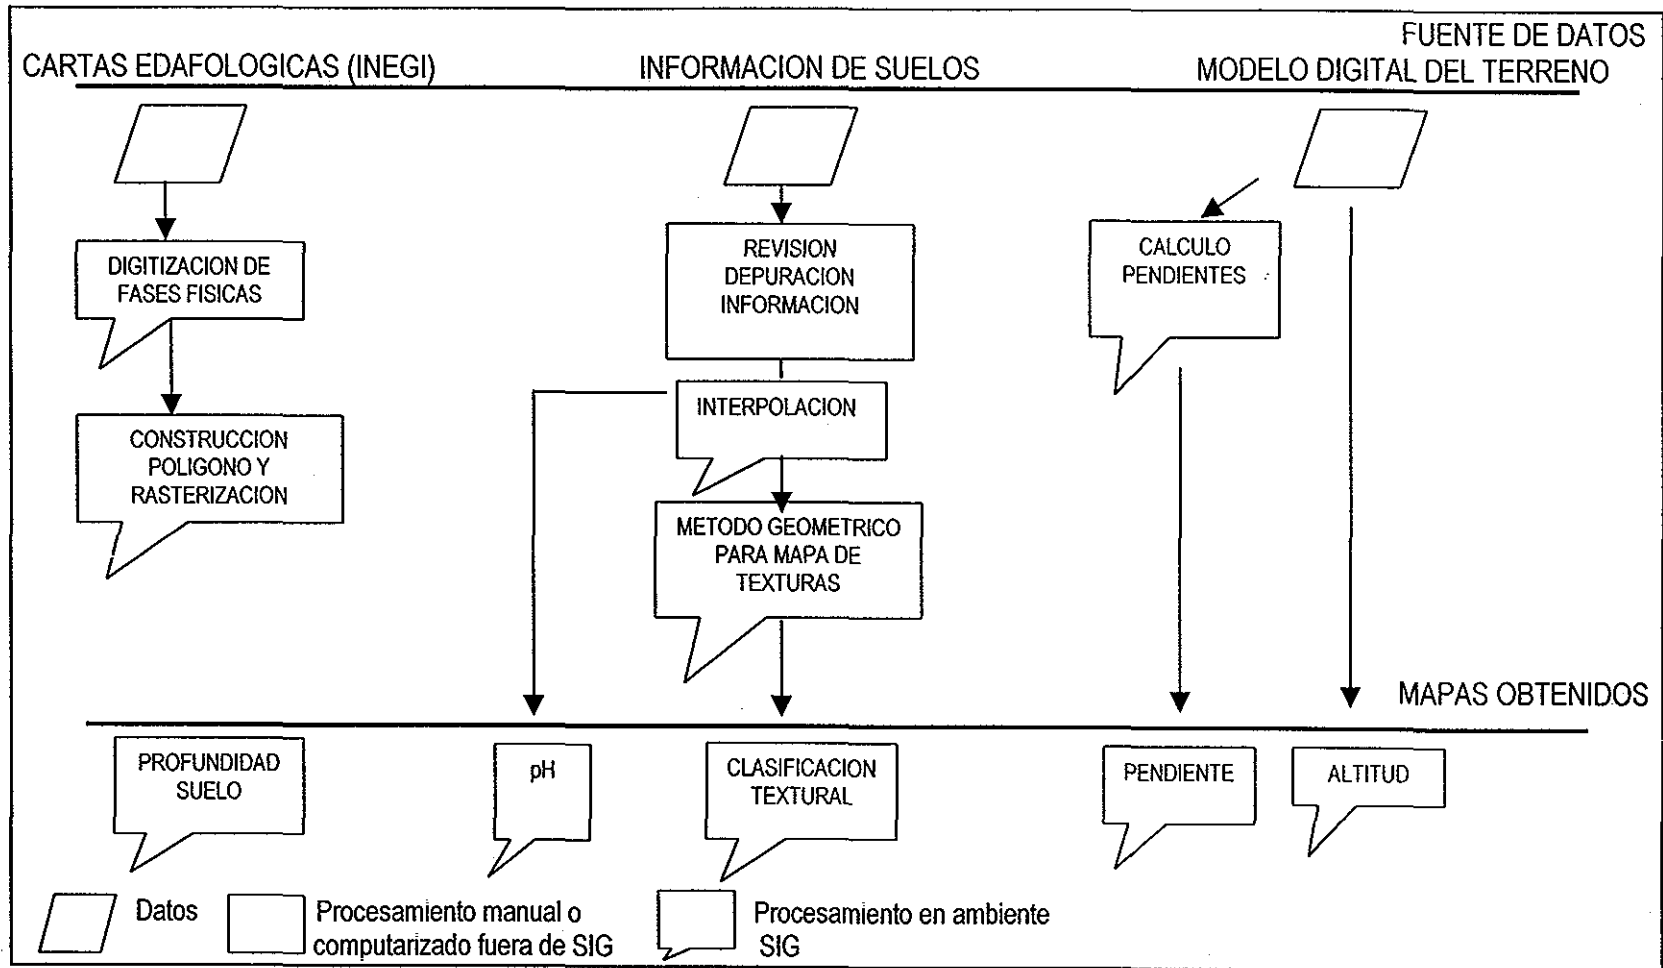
FUENTE DE DATOS

CARTAS EDAFOLOGICAS (INEGI)

INFORMACION DE SUELOS

MODELO DIGITAL DEL TERRENO

DIGITIZACION DE FASES FISICAS

CONSTRUCCION POLIGONO Y RASTERIZACION

REVISION DEPURACION INFORMACION

INTERPOLACION

METODO GEOMETRICO PARA MAPA DE TEXTURAS

CALCULO PENDIENTES

MAPAS OBTENIDOS

PROFUNDIDAD SUELO

pH

CLASIFICACION TEXTURAL

PENDIENTE

ALTITUD

Datos

Procesamiento manual o computarizado fuera de SIG

Procesamiento en ambiente SIG